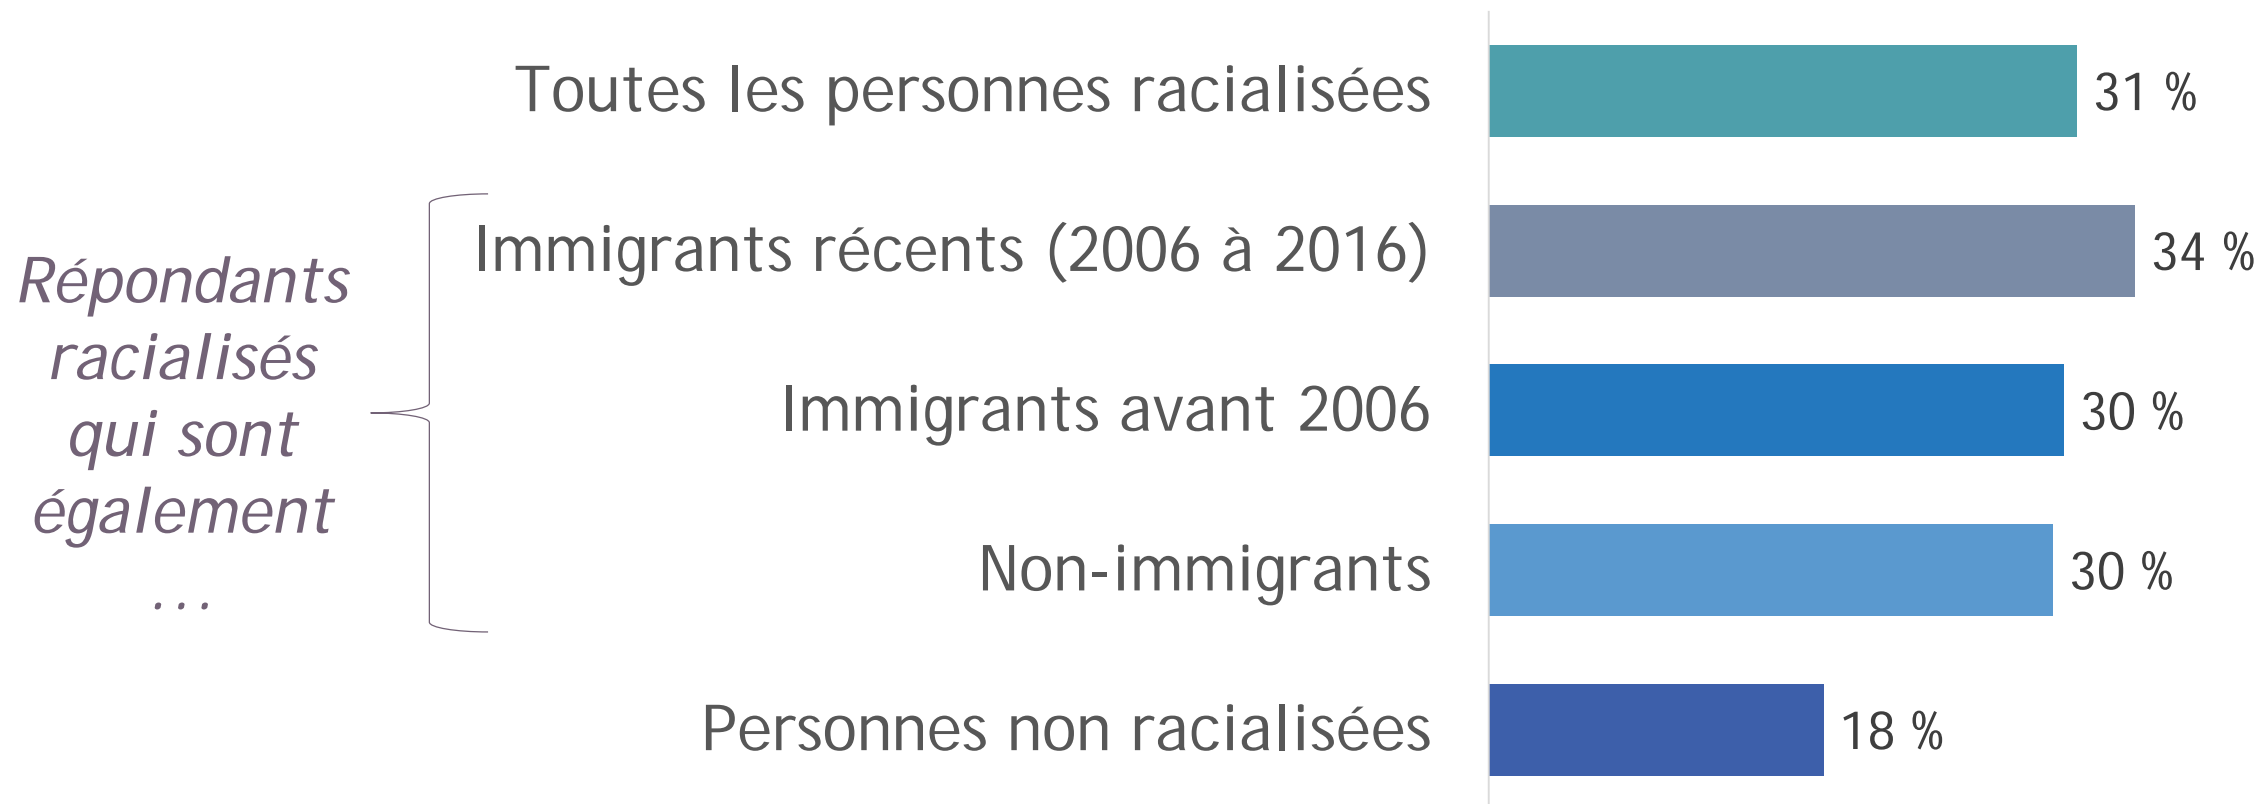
Répondants racialisés qui sont également ...

| | |
|---|---|
| Toutes les personnes racialisées | 31 % |
| Immigrants récents (2006 à 2016) | 34 % |
| Immigrants avant 2006 | 30 % |
| Non-immigrants | 30 % |
| Personnes non racialisées | 18 % |